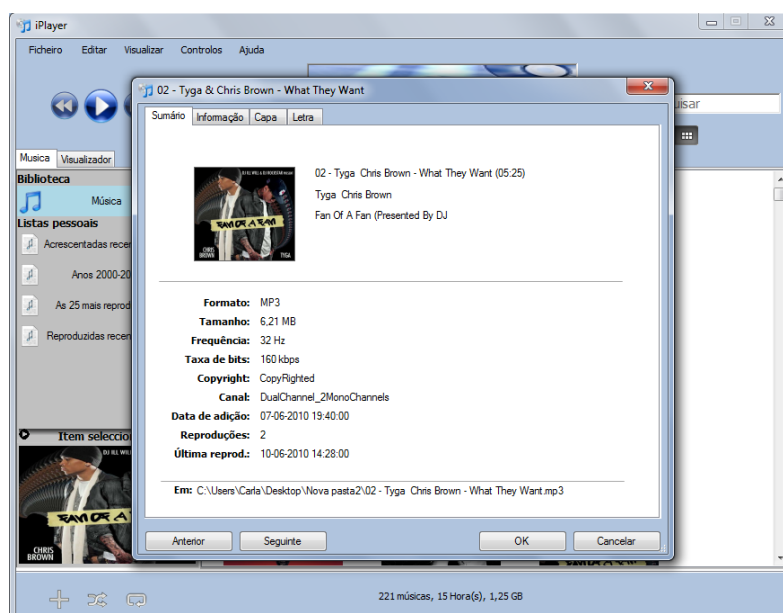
iPlayer

Ficheiro Editar Visualizar Controlos Ajuda

uisar

Musica Visualizador

Biblioteca

Música

Listas pessoais

Acrescentadas recen

Anos 2000-20

As 25 mais reprod

Reproduzidas recen

Item seleccio

CHRIS BROWN

221 músicas, 15 Hora(s), 1,25 GB

02 - Tyga & Chris Brown - What They Want

Sumário Informação Capa Letra

02 - Tyga Chris Brown - What They Want (05:25)

Tyga Chris Brown

Fan Of A Fan (Presented By DJ

Formato: MP3

Tamanho: 6,21 MB

Frequência: 32 Hz

Taxa de bits: 160 kbps

Copyright: CopyRighted

Canal: DualChannel_2MonoChannels

Data de adição: 07-06-2010 19:40:00

Reproduções: 2

Última reprod.: 10-06-2010 14:28:00

Em: C:\Users\Carla\Desktop\Nova pasta2\02 - Tyga Chris Brown - What They Want.mp3

Anterior Seguinte OK Cancelar